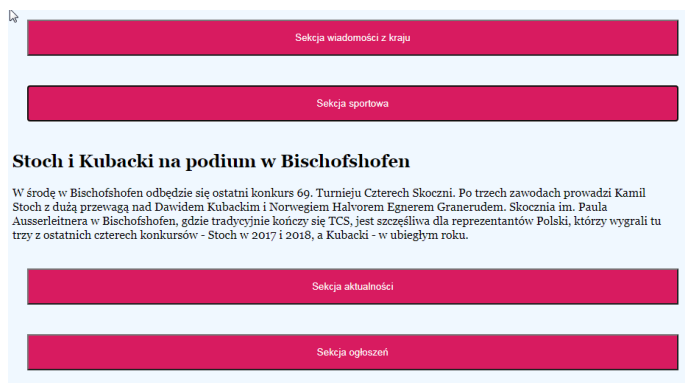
Sekcja wiadomości z kraju

Sekcja sportowa

Stoch i Kubacki na podium w Bischofshofen

W środę w Bischofshofen odbędzie się ostatni konkurs 69. Turnieju Czterech Skoczni. Po trzech zawodach prowadzi Kamil Stoch z dużą przewagą nad Dawidem Kubackim i Norwegiem Halvorem Egnerem Granerudem. Skocznia im. Paula Ausserleitnera w Bischofshofen, gdzie tradycyjnie kończy się TCS, jest szczęśliwa dla reprezentantów Polski, którzy wygrali tu trzy z ostatnich czterech konkursów - Stoch w 2017 i 2018, a Kubacki - w ubiegłym roku.

Sekcja aktualności

Sekcja ogłoszeń